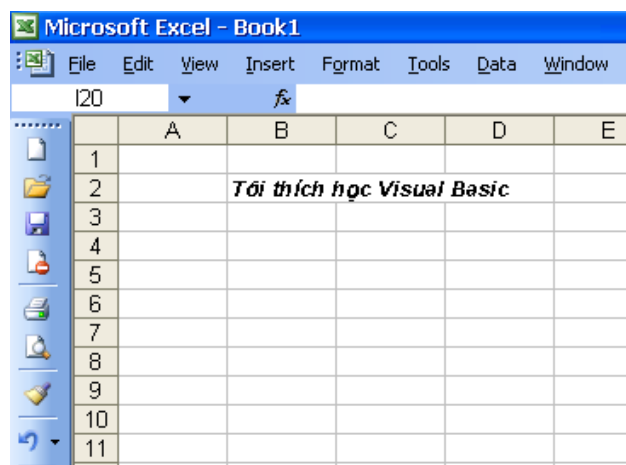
Microsoft Excel - Book1

File Edit View Insert Format Tools Data Window

I20 $f_x$

| | A | B | C | D | E |
|---|---|---|---|---|---|
| 1 | | | | | |
| 2 | | Tôi thích học Visual Basic | | | |
| 3 | | | | | |
| 4 | | | | | |
| 5 | | | | | |
| 6 | | | | | |
| 7 | | | | | |
| 8 | | | | | |
| 9 | | | | | |
| 10 | | | | | |
| 11 | | | | | |